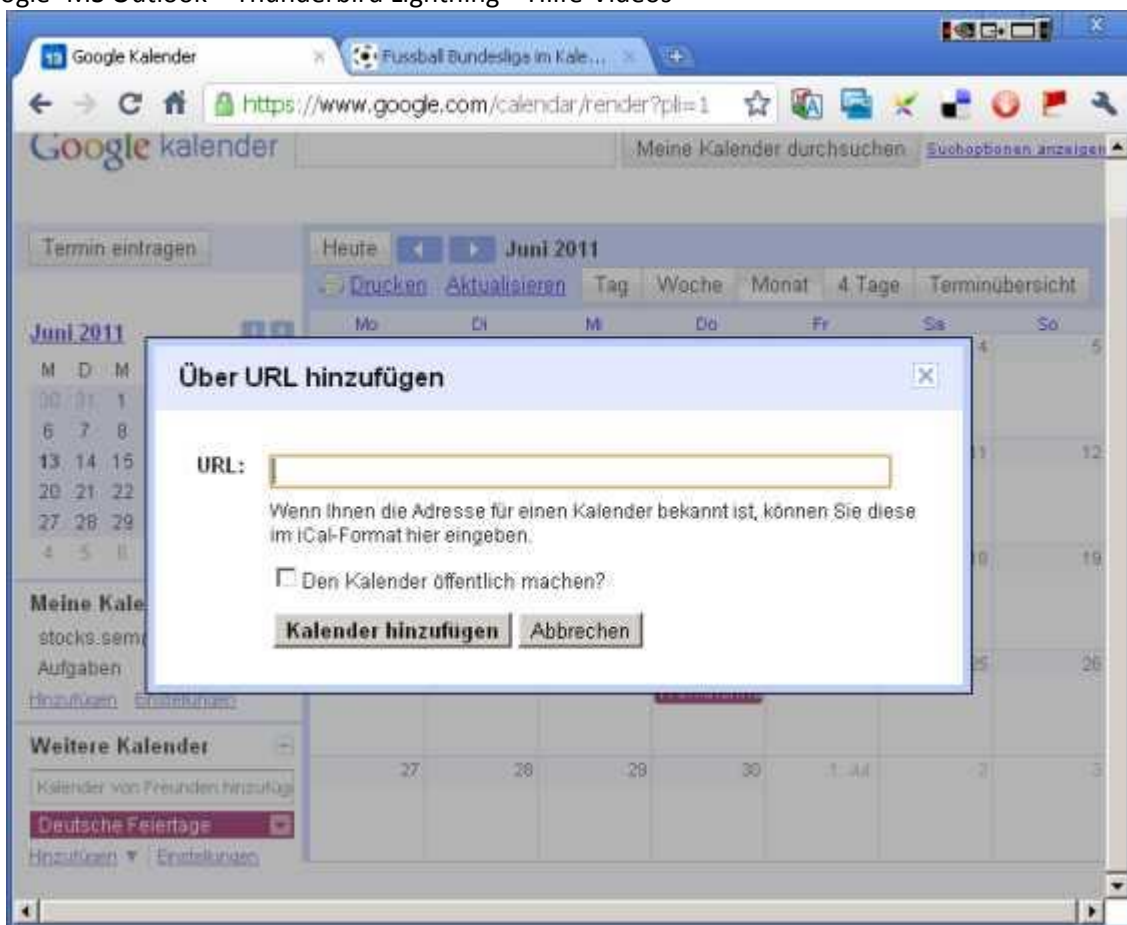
ogle · MS Outlook · Thunderbird Lightning · Hilfe-Videos

Google Kalender
Fussball Bundesliga im Kale...
https://www.google.com/calendar/render?pli=1

Google kalender
Meine Kalender durchsuchen
Suchoptionen anzeigen

Termin eintragen
Heute
Juni 2011
Drucken
Aktualisieren
Tag
Woche
Monat
4 Tage
Terminübersicht

Juni 2011
M D M
30 31 1
6 7 8
13 14 15
20 21 22
27 28 29
4 5 6

Mo Di Mi Do Fr Sa So
4 5
11 12
18 19
25 26
27 28 29 30 1. Jul 2 3

Meine Kale
stocks.sem
Aufgaben
Hinzufügen Einstellungen

Weitere Kalender
Kalender von Freunden hinzufüge
Deutsche Feiertage
Hinzufügen ▼ Einstellungen

Über URL hinzufügen

URL:

Wenn Ihnen die Adresse für einen Kalender bekannt ist, können Sie diese im iCal-Format hier eingeben.

Den Kalender öffentlich machen?

Kalender hinzufügen
Abbrechen